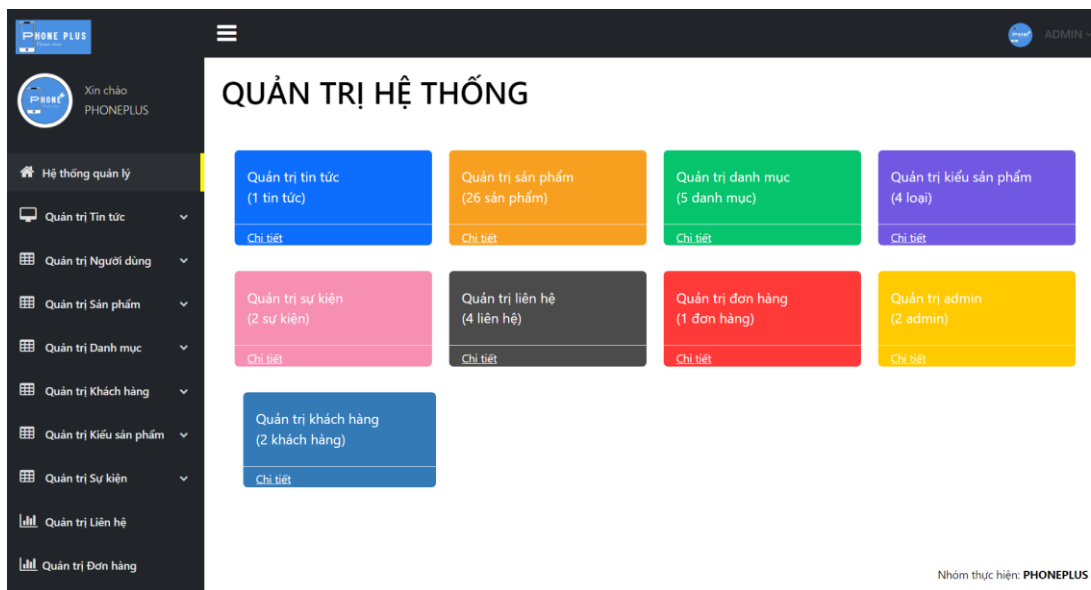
PHONE PLUS

ADMIN

Xin chào
PHONEPLUS

Hệ thống quản lý

Quản trị Tin tức

Quản trị Người dùng

Quản trị Sản phẩm

Quản trị Danh mục

Quản trị Khách hàng

Quản trị Kiểu sản phẩm

Quản trị Sự kiện

Quản trị Liên hệ

Quản trị Đơn hàng

QUẢN TRỊ HỆ THỐNG

Quản trị tin tức
(1 tin tức)
Chi tiết

Quản trị sản phẩm
(26 sản phẩm)
Chi tiết

Quản trị danh mục
(5 danh mục)
Chi tiết

Quản trị kiểu sản phẩm
(4 loại)
Chi tiết

Quản trị sự kiện
(2 sự kiện)
Chi tiết

Quản trị liên hệ
(4 liên hệ)
Chi tiết

Quản trị đơn hàng
(1 đơn hàng)
Chi tiết

Quản trị admin
(2 admin)
Chi tiết

Quản trị khách hàng
(2 khách hàng)
Chi tiết

Nhóm thực hiện: PHONEPLUS